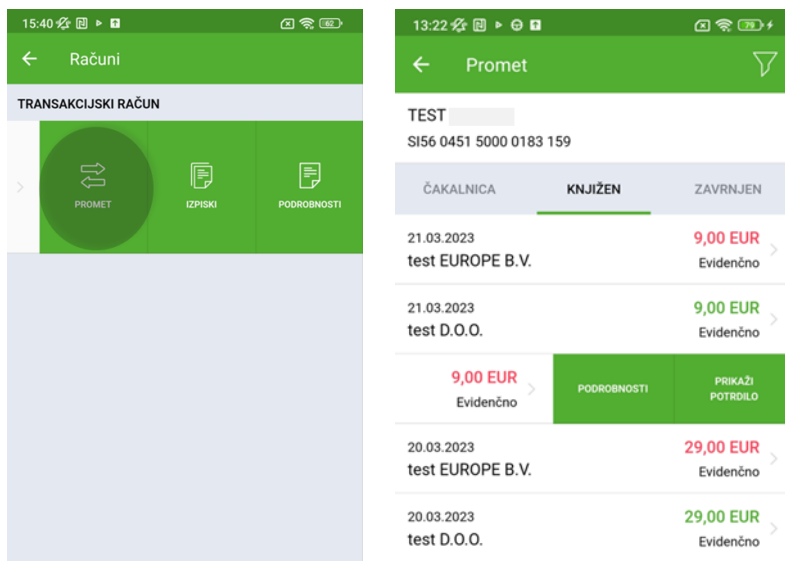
15:40 62

Računi

TRANSAKCIJSKI RAČUN

PROMET

IZPISKI

PODROBNOSTI

13:22 79

Promet

TEST

SI56 0451 5000 0183 159

ČAKALNICA

KNJIŽEN

ZAVRNJEN

21.03.2023
test EUROPE B.V.
9,00 EUR
Evidenčno

21.03.2023
test D.O.O.
9,00 EUR
Evidenčno

9,00 EUR
Evidenčno

PODROBNOSTI

PRIKAŽI POTRDILO

20.03.2023
test EUROPE B.V.
29,00 EUR
Evidenčno

20.03.2023
test D.O.O.
29,00 EUR
Evidenčno